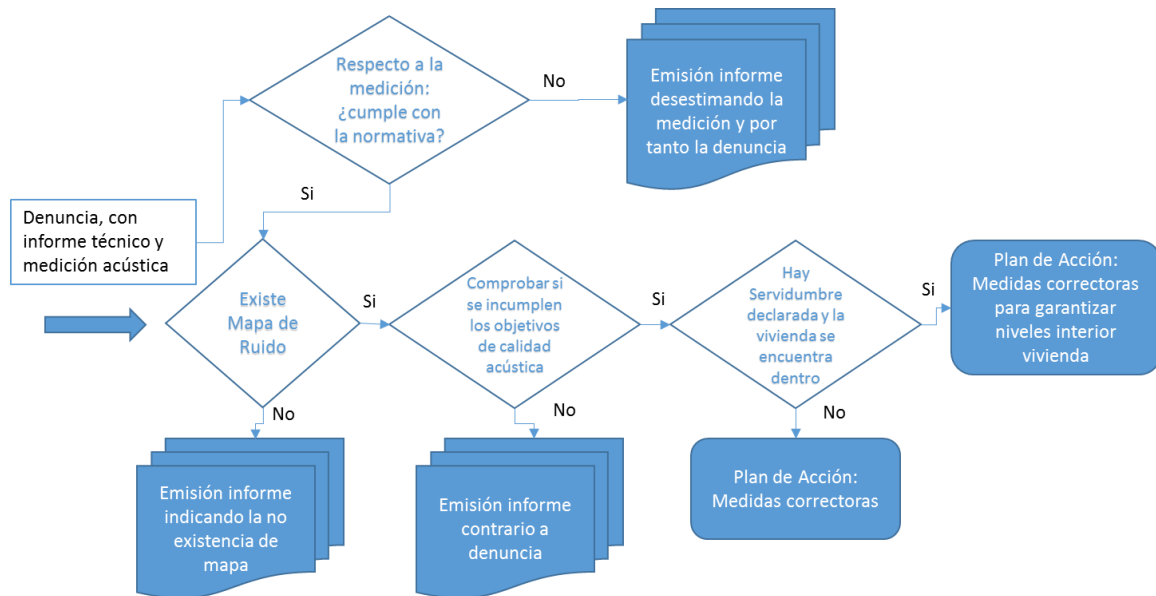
Respecto a la medición: ¿cumple con la normativa?

No

Emisión informe desestimando la medición y por tanto la denuncia

Si

Denuncia, con informe técnico y medición acústica

Existe Mapa de Ruido

Si

Comprobar si se incumplen los objetivos de calidad acústica

Si

Hay Servidumbre declarada y la vivienda se encuentra dentro

Si

Plan de Acción: Medidas correctoras para garantizar niveles interior vivienda

No

No

No

Emisión informe indicando la no existencia de mapa

Emisión informe contrario a denuncia

Plan de Acción: Medidas correctoras